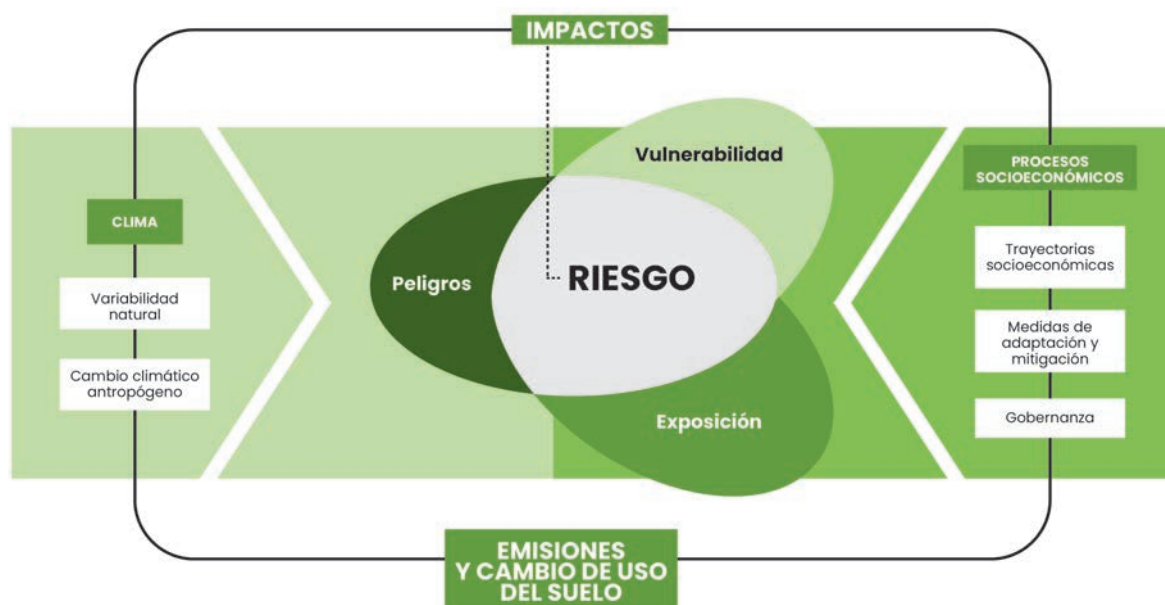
IMPACTOS

CLIMA

Variabilidad natural

Cambio climático antropógeno

Vulnerabilidad

Peligros

RIESGO

Exposición

PROCESOS SOCIOECONÓMICOS

Trayectorias socioeconómicas

Medidas de adaptación y mitigación

Gobernanza

EMISIONES Y CAMBIO DE USO DEL SUELO